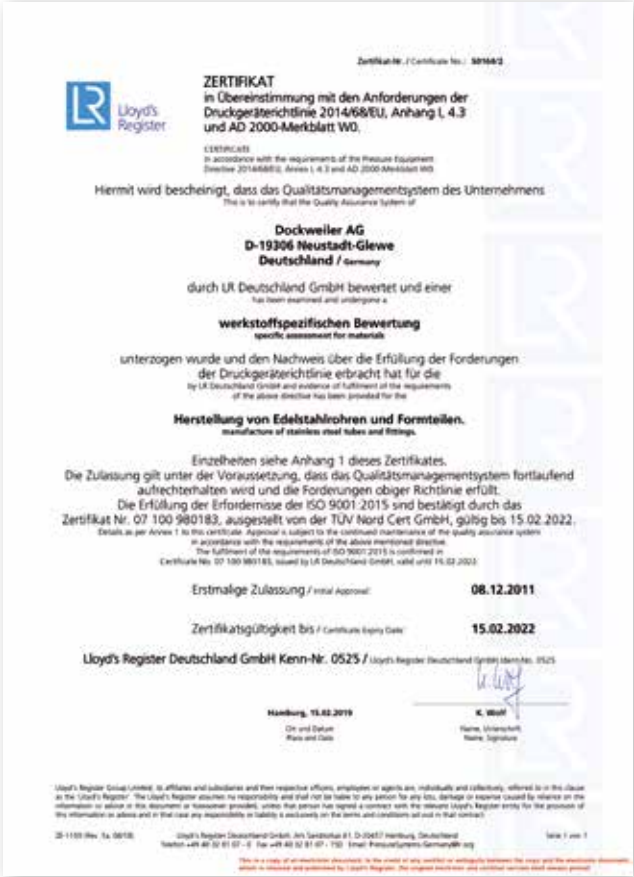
Zertifikat-Nr. / Certificate No.: 30164/2

LR Lloyd's Register

ZERTIFIKAT
in Übereinstimmung mit den Anforderungen der Druckgeräterichtlinie 2014/68/EU, Anhang I, 4.3 und AD 2000-Merkblatt W0.

CERTIFICATE
in accordance with the requirements of the Pressure Equipment Directive 2014/68/EU, Annex I, 4.3 and AD 2000-Merkblatt W0.

Hiermit wird bescheinigt, dass das Qualitätsmanagementsystem des Unternehmens
This is to certify that the Quality Assurance System of

Dockweiler AG
D-19306 Neustadt-Glewe
Deutschland / Germany

durch LR Deutschland GmbH bewertet und einer
has been examined and undergone a

werkstoffspezifischen Bewertung
specific assessment for materials

unterzogen wurde und den Nachweis über die Erfüllung der Forderungen der Druckgeräterichtlinie erbracht hat für die
by LR Deutschland GmbH and evidence of fulfilment of the requirements of the above directive has been provided for the

Herstellung von Edelstahlrohren und Formteilen.
manufacture of stainless steel tubes and fittings.

Einzelheiten siehe Anhang 1 dieses Zertifikates.
Die Zulassung gilt unter der Voraussetzung, dass das Qualitätsmanagementsystem fortlaufend aufrechterhalten wird und die Forderungen obiger Richtlinie erfüllt.
Die Erfüllung der Erfordernisse der ISO 9001:2015 sind bestätigt durch das Zertifikat Nr. 07 100 980183, ausgestellt von der TÜV Nord Cert GmbH, gültig bis 15.02.2022.
Details as per Annex 1 to this certificate. Approval is subject to the continued maintenance of the quality assurance system in accordance with the requirements of the above mentioned directive.
The fulfilment of the requirements of ISO 9001:2015 is confirmed in Certificate No. 07 100 980183, issued by TÜV Nord Cert GmbH, valid until 15.02.2022.

Erstmalige Zulassung / Initial Approval: 08.12.2011

Zertifikatsgültigkeit bis / Certificate Expiry Date: 15.02.2022

Lloyd's Register Deutschland GmbH Kenn-Nr. 0525 / Lloyd's Register Deutschland GmbH Ident.No. 0525

Hamburg, 15.02.2019
Ort und Datum
Place and Date

K. Wolf
Name, Unterschrift
Name, Signature

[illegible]

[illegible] Lloyd's Register Deutschland GmbH, Am Sandtorkai 41, D-20457 Hamburg, Deutschland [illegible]
Seite 1 von 1

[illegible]